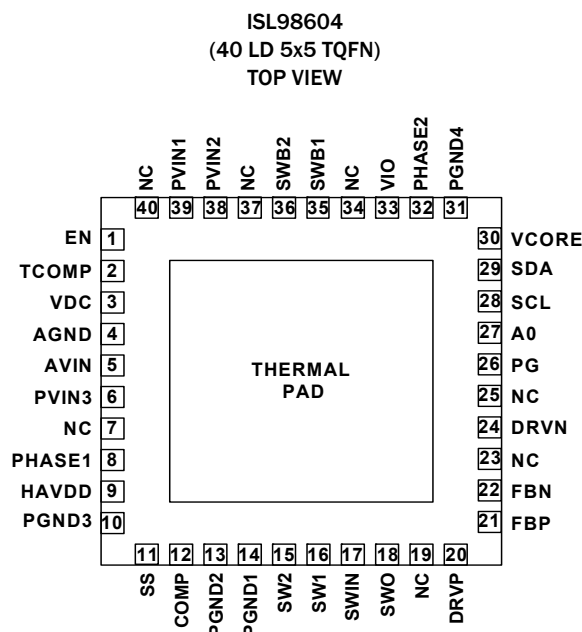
ISL98604
(40 LD 5x5 TQFN)
TOP VIEW

NC 40
PVIN1 39
PVIN2 38
NC 37
SWB2 36
SWB1 35
NC 34
VIO 33
PHASE2 32
PGND4 31

EN 1
TCOMP 2
VDC 3
AGND 4
AVIN 5
PVIN3 6
NC 7
PHASE1 8
HAVDD 9
PGND3 10

THERMAL PAD

30 VCORE
29 SDA
28 SCL
27 A0
26 PG
25 NC
24 DRVN
23 NC
22 FBN
21 FBP

11 SS
12 COMP
13 PGND2
14 PGND1
15 SW2
16 SW1
17 SWIN
18 SWO
19 NC
20 DRVP